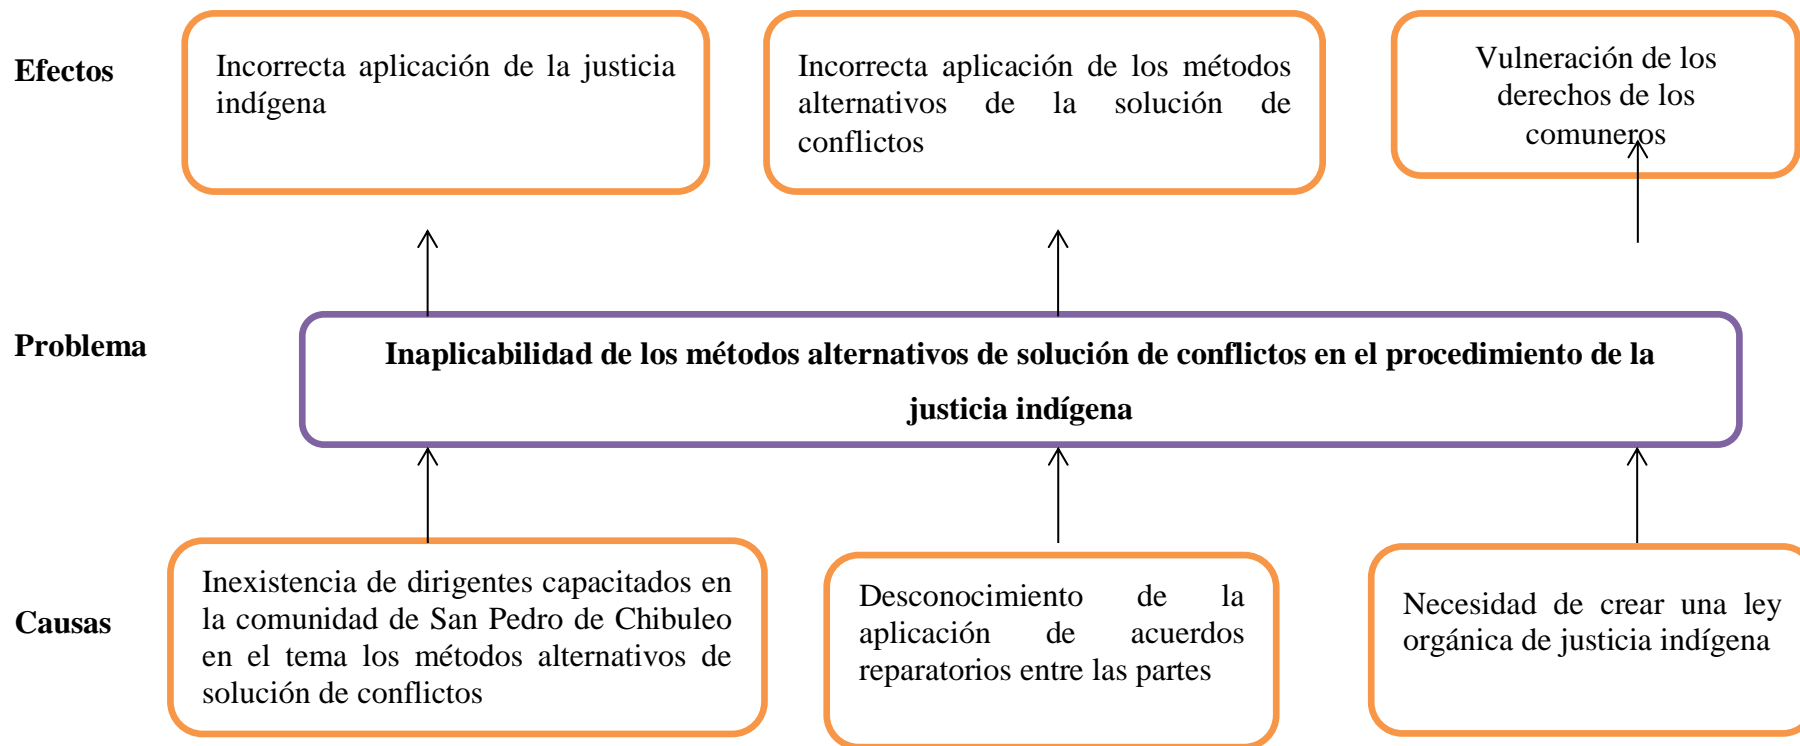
Efectos

Incorrecta aplicación de la justicia indígena

Incorrecta aplicación de los métodos alternativos de la solución de conflictos

Vulneración de los derechos de los comuneros

Problema

**Inaplicabilidad de los métodos alternativos de solución de conflictos en el procedimiento de la justicia indígena**

Causas

Inexistencia de dirigentes capacitados en la comunidad de San Pedro de Chibuleo en el tema los métodos alternativos de solución de conflictos

Desconocimiento de la aplicación de acuerdos reparatorios entre las partes

Necesidad de crear una ley orgánica de justicia indígena